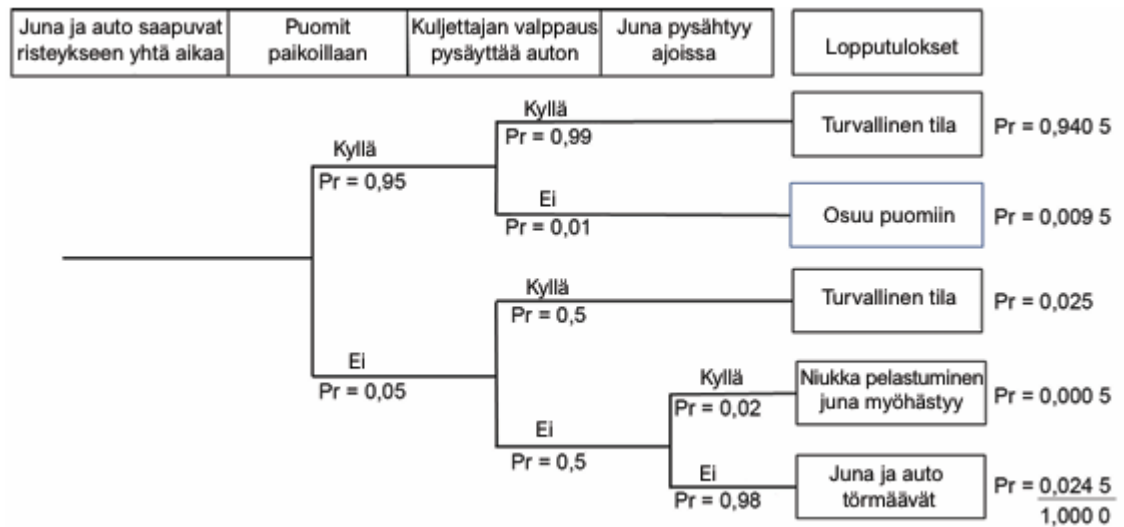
Juna ja auto saapuvat risteykseen yhtä aikaa

Puomit paikoillaan

Kuljettajan valppaus pysäyttää auton

Juna pysähtyy ajoissa

Lopputulokset

Kyllä
Pr = 0,95

Kyllä
Pr = 0,99

Turvallinen tila

Pr = 0,940 5

Ei
Pr = 0,01

Osuu puomiin

Pr = 0,009 5

Kyllä
Pr = 0,5

Turvallinen tila

Pr = 0,025

Ei
Pr = 0,05

Kyllä
Pr = 0,02

Niukka pelastuminen juna myöhästyy

Pr = 0,000 5

Ei
Pr = 0,5

Ei
Pr = 0,98

Juna ja auto törmäävät

Pr = 0,024 5

1,000 0